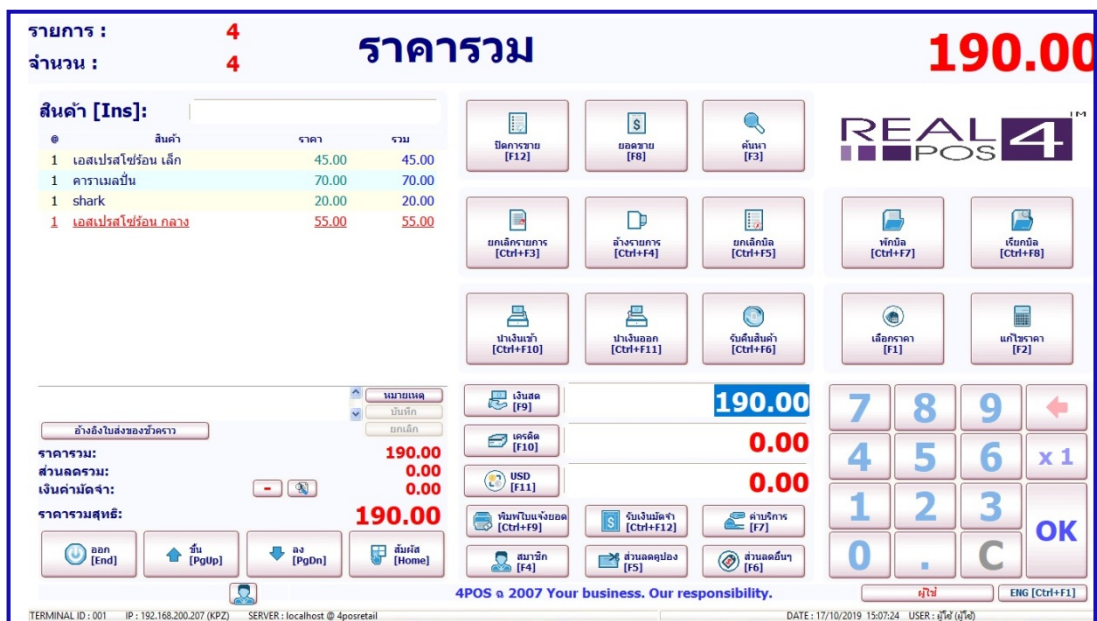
รายการ : 4
จำนวน : 4

ราคารวม

190.00

สินค้า [Ins]:

| @ | สินค้า | ราคา | รวม |
|---|---|---|---|
| 1 | เอสเปรสโซ่ร้อน เล็ก | 45.00 | 45.00 |
| 1 | คาราเมลปั่น | 70.00 | 70.00 |
| 1 | shark | 20.00 | 20.00 |
| 1 | เอสเปรสโซ่ร้อน กลาง | 55.00 | 55.00 |

ปิดการขาย [F12]
ยอดขาย [F8]
ค้นหา [F3]

REAL POS 4 TM

ยกเลิกรายการ [Ctrl+F3]
ล้างรายการ [Ctrl+F4]
ยกเลิกบิล [Ctrl+F5]
พักบิล [Ctrl+F7]
เรียกบิล [Ctrl+F8]

นำเงินเข้า [Ctrl+F10]
นำเงินออก [Ctrl+F11]
รับคืนสินค้า [Ctrl+F6]
เลือกราคา [F1]
แก้ไขราคา [F2]

หมายเหตุ
บันทึก
ยกเลิก
อ้างอิงใบส่งของชั่วคราว

ราคารวม: 190.00
ส่วนลดรวม: 0.00
เงินค่ามัดจำ: 0.00
ราคารวมสุทธิ: 190.00

เงินสด [F9] 190.00
เครดิต [F10] 0.00
USD [F11] 0.00

7 8 9
4 5 6 x 1
1 2 3 OK
0 . C

พิมพ์ใบแจ้งยอด [Ctrl+F9]
รับเงินมัดจำ [Ctrl+F12]
ค่าบริการ [F7]
สมาชิก [F4]
ส่วนลดคูปอง [F5]
ส่วนลดอื่นๆ [F6]

ออก [End]
ขึ้น [PgUp]
ลง [PgDn]
สัมผัส [Home]

4POS © 2007 Your business. Our responsibility.
ผู้ใช้
ENG [Ctrl+F1]

TERMINAL ID : 001 IP : 192.168.200.207 (KPZ) SERVER : localhost @ 4posretail DATE : 17/10/2019 15:07:24 USER : ผู้ใช้ (ผู้ใช้)